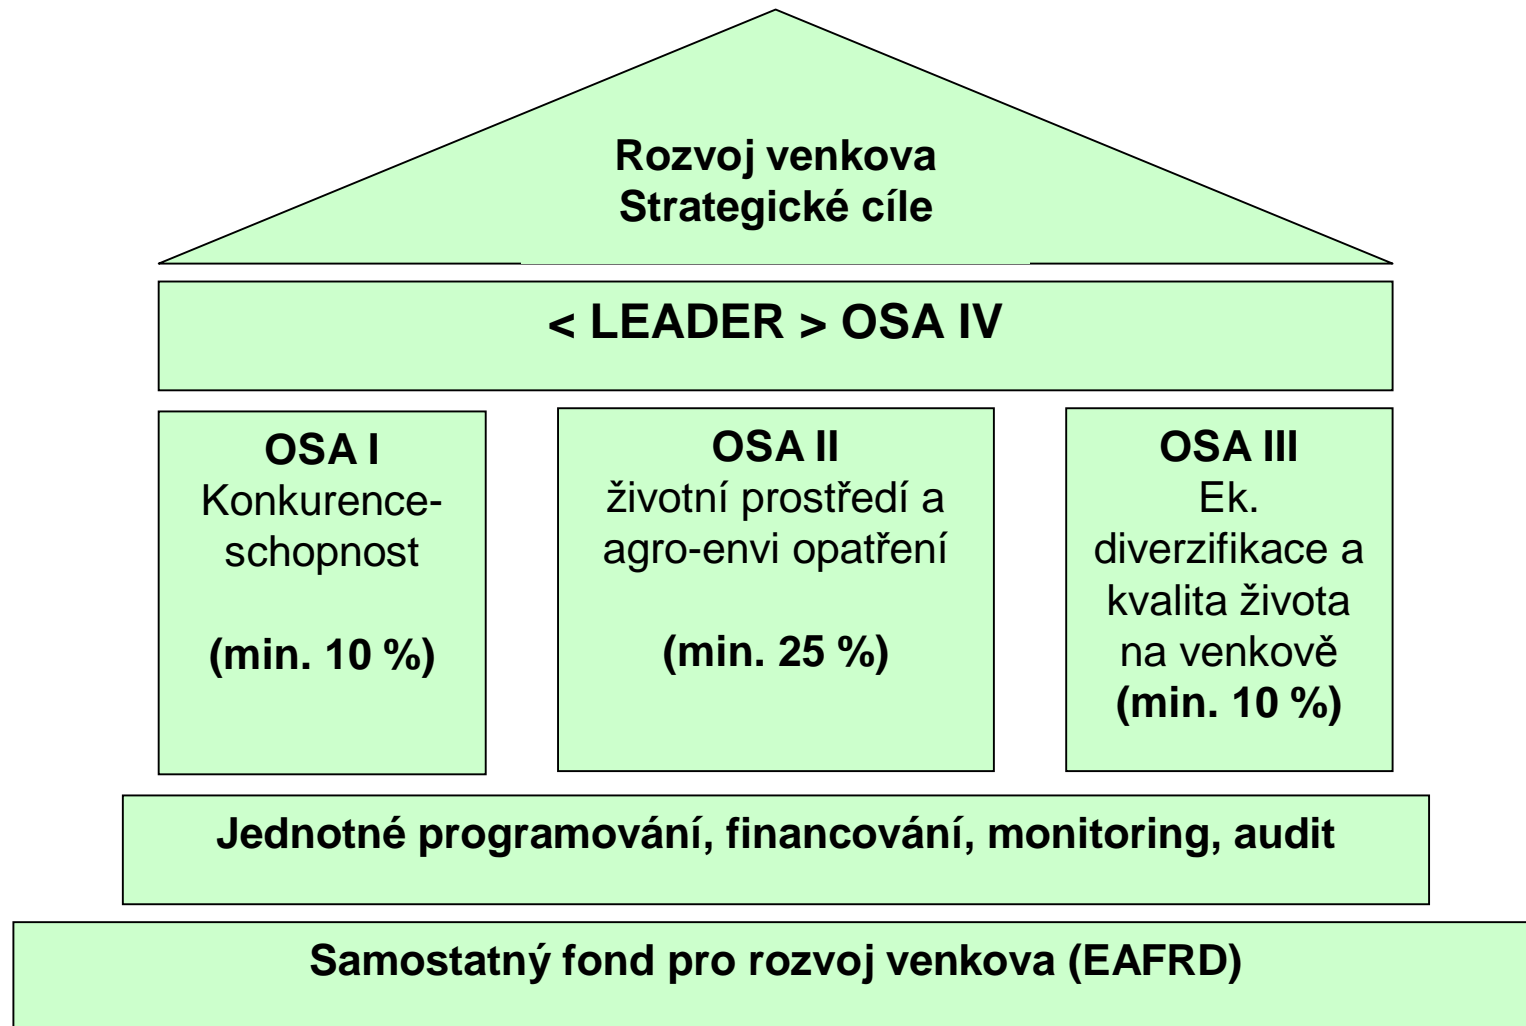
Rozvoj venkova
Strategické cíle

< LEADER > OSA IV

OSA I
Konkurenceschopnost

(min. 10 %)

OSA II
životní prostředí a agro-envi opatření

(min. 25 %)

OSA III
Ek. diverzifikace a kvalita života na venkově
(min. 10 %)

Jednotné programování, financování, monitoring, audit

Samostatný fond pro rozvoj venkova (EAFRD)